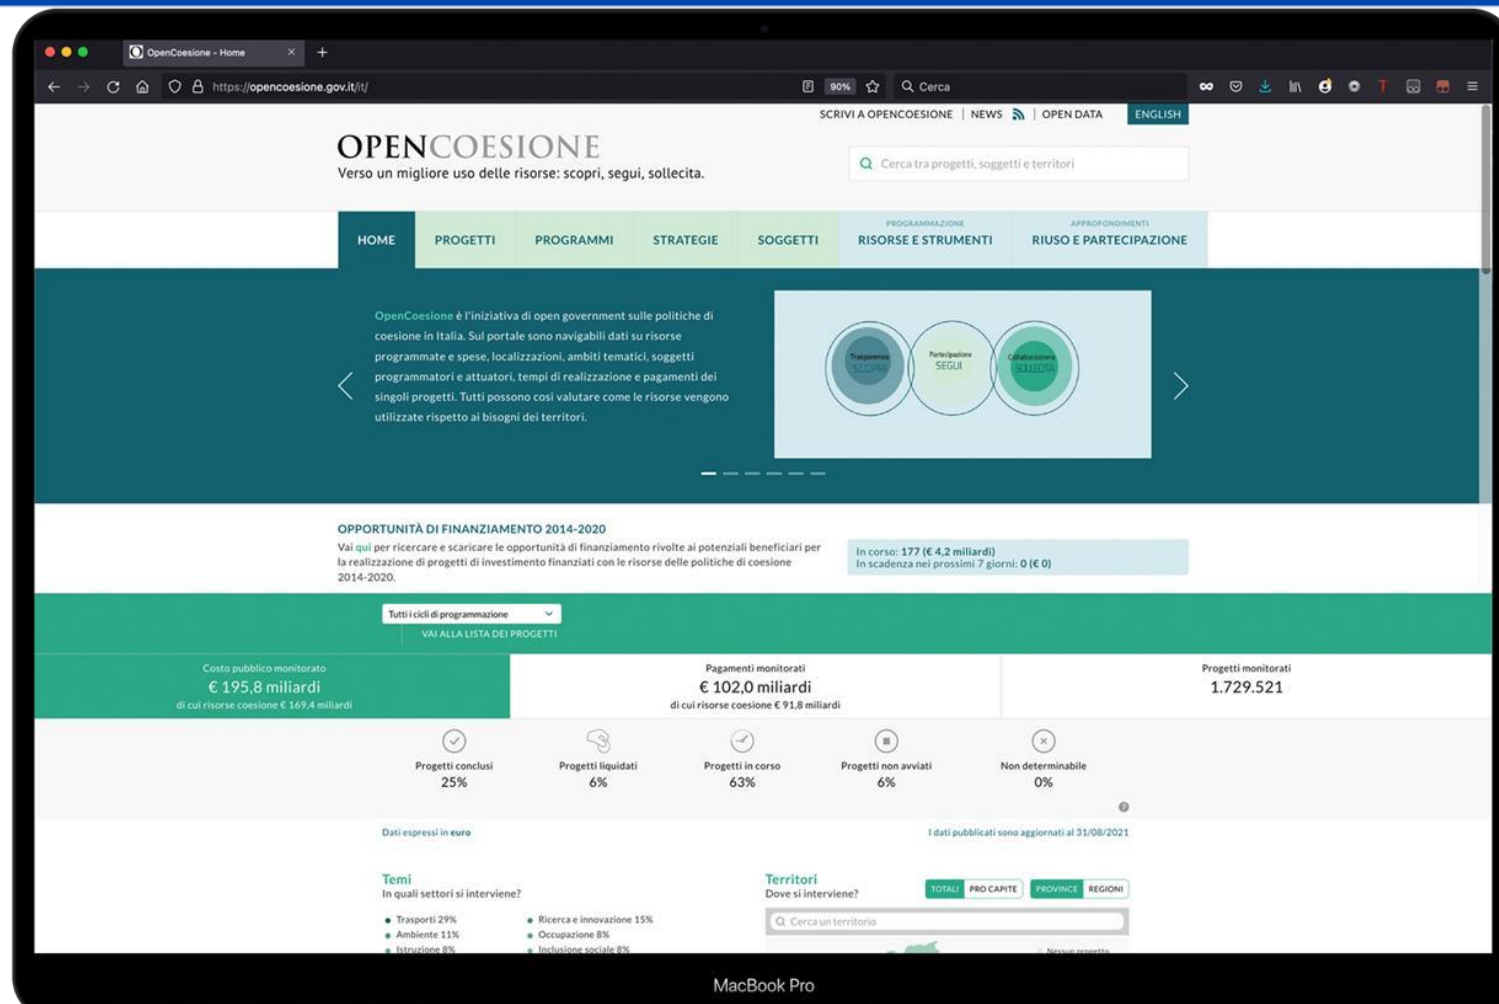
OpenCoesione - Home

https://opencoesione.gov.it/it/

90%

Cerca

SCRIVI A OPENCOESIONE | NEWS | OPEN DATA | ENGLISH

OPENCOESIONE
Verso un migliore uso delle risorse: scopri, segui, sollecita.

Cerca tra progetti, soggetti e territori

HOME | PROGETTI | PROGRAMMI | STRATEGIE | SOGGETTI | PROGRAMMAZIONE RISORSE E STRUMENTI | APPROFONDIMENTI RIUSO E PARTECIPAZIONE

OpenCoesione è l'iniziativa di open government sulle politiche di coesione in Italia. Sul portale sono navigabili dati su risorse programmate e spese, localizzazioni, ambiti tematici, soggetti programmatori e attuatori, tempi di realizzazione e pagamenti dei singoli progetti. Tutti possono così valutare come le risorse vengono utilizzate rispetto ai bisogni dei territori.

Trasparenza SCOPRI
Partecipazione SEGUI
Collaborazione SOLLECITA

OPPORTUNITÀ DI FINANZIAMENTO 2014-2020
Vai qui per ricercare e scaricare le opportunità di finanziamento rivolte ai potenziali beneficiari per la realizzazione di progetti di investimento finanziati con le risorse delle politiche di coesione 2014-2020.

In corso: 177 (€ 4,2 miliardi)
In scadenza nei prossimi 7 giorni: 0 (€ 0)

Tutti i cicli di programmazione
VAI ALLA LISTA DEI PROGETTI

Costo pubblico monitorato
€ 195,8 miliardi
di cui risorse coesione € 169,4 miliardi

Pagamenti monitorati
€ 102,0 miliardi
di cui risorse coesione € 91,8 miliardi

Progetti monitorati
1.729.521

Progetti conclusi 25%
Progetti liquidati 6%
Progetti in corso 63%
Progetti non avviati 6%
Non determinabile 0%

Dati espressi in euro
I dati pubblicati sono aggiornati al 31/08/2021

Temi
In quali settori si interviene?
Trasporti 29%
Ambiente 11%
Istruzione 8%
Ricerca e innovazione 15%
Occupazione 8%
Inclusione sociale 8%

Territori
Dove si interviene?
TOTALI | PRO CAPITE | PROVINCE | REGIONI
Cerca un territorio
Nessun progetto

MacBook Pro